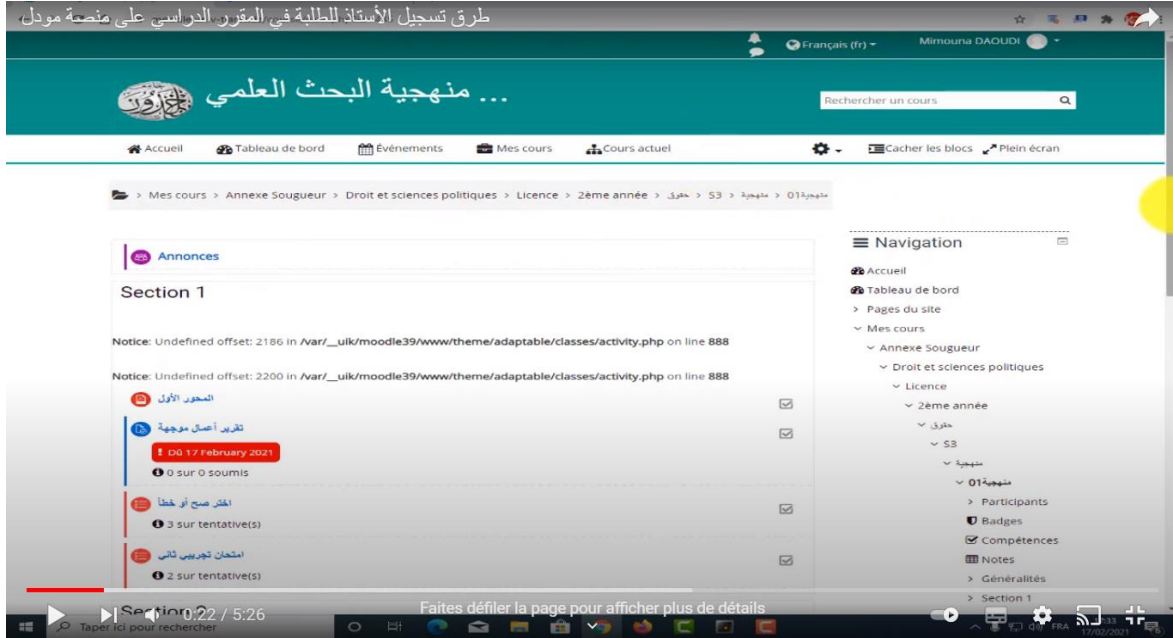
طرق تسجيل الأستاذ للطلبة في المقرر الدراسي على منصة مودل

Français (fr) Mimouna DAOUDI

... منهجية البحث العلمي

Rechercher un cours

Accueil Tableau de bord Événements Mes cours Cours actuel Cacher les blocs Plein écran

Mes cours > Annexe Sougueur > Droit et sciences politiques > Licence > 2ème année > حقوق > S3 > منهجية > منهجية01

Annonces

Section 1

Notice: Undefined offset: 2186 in /var/__uik/moodle39/www/theme/adaptable/classes/activity.php on line 888

Notice: Undefined offset: 2200 in /var/__uik/moodle39/www/theme/adaptable/classes/activity.php on line 888

المحور الأول

تقرير أعمال موجهة

Dû 17 February 2021

0 sur 0 soumis

اختر صح أو خطأ

3 sur tentative(s)

امتحان تجريبي ثاني

2 sur tentative(s)

Section 2

Navigation

Accueil
Tableau de bord
Pages du site
Mes cours
Annexe Sougueur
Droit et sciences politiques
Licence
2ème année
حقوق
S3
منهجية
منهجية01
Participants
Badges
Compétences
Notes
Généralités
Section 1

0:22 / 5:26

Faites défiler la page pour afficher plus de détails

Taper ici pour rechercher

FRA 17/02/2021